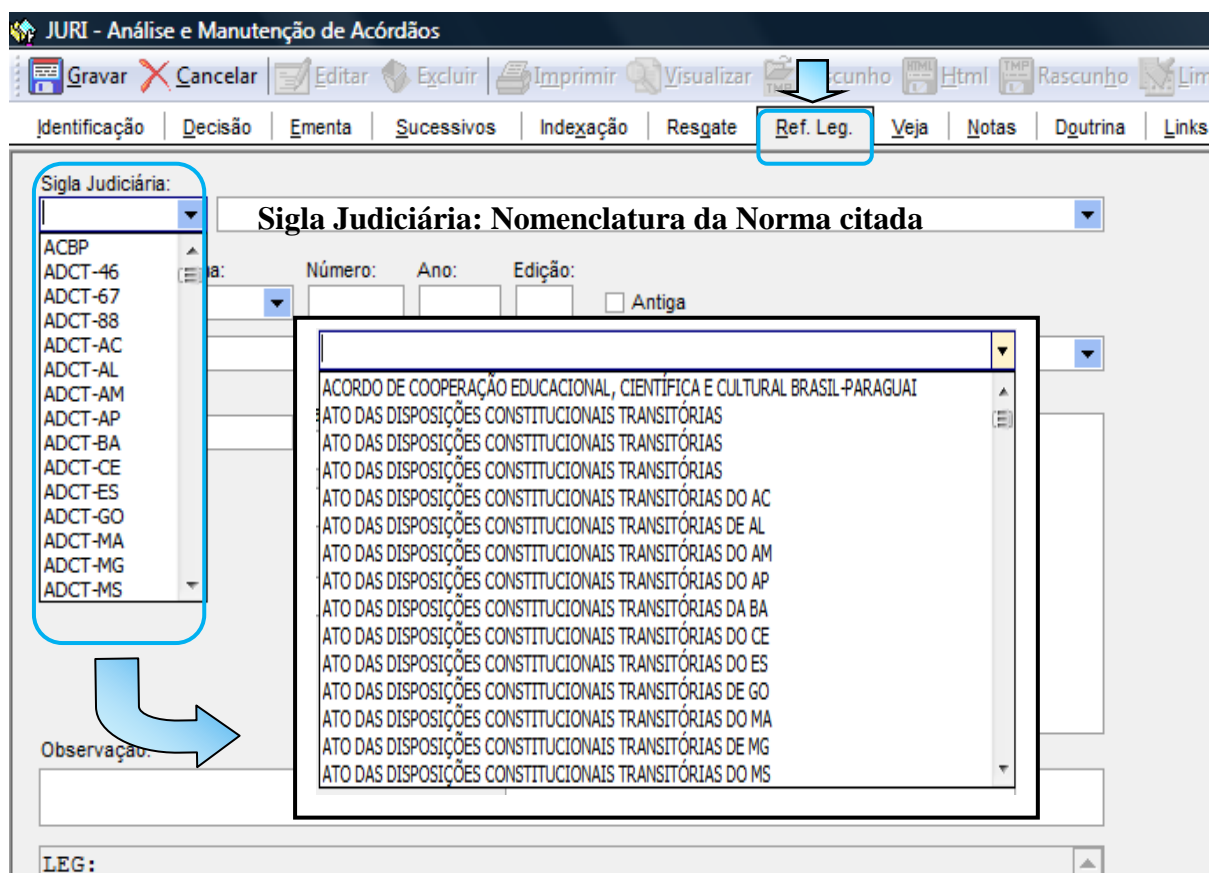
JURI - Análise e Manutenção de Acórdãos

Gravar Cancelar Editar Excluir Imprimir Visualizar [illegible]scunho Html Rascunho Lim

Identificação Decisão Ementa Sucessivos Indexação Resgate Ref. Leg. Veja Notas Doutrina Links

Sigla Judiciária:

Sigla Judiciária: Nomenclatura da Norma citada

ACBP
ADCT-46
ADCT-67
ADCT-88
ADCT-AC
ADCT-AL
ADCT-AM
ADCT-AP
ADCT-BA
ADCT-CE
ADCT-ES
ADCT-GO
ADCT-MA
ADCT-MG
ADCT-MS

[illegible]a: Número: Ano: Edição:

Antiga

ACORDO DE COOPERAÇÃO EDUCACIONAL, CIENTÍFICA E CULTURAL BRASIL-PARAGUAI
ATO DAS DISPOSIÇÕES CONSTITUCIONAIS TRANSITÓRIAS
ATO DAS DISPOSIÇÕES CONSTITUCIONAIS TRANSITÓRIAS
ATO DAS DISPOSIÇÕES CONSTITUCIONAIS TRANSITÓRIAS
ATO DAS DISPOSIÇÕES CONSTITUCIONAIS TRANSITÓRIAS DO AC
ATO DAS DISPOSIÇÕES CONSTITUCIONAIS TRANSITÓRIAS DE AL
ATO DAS DISPOSIÇÕES CONSTITUCIONAIS TRANSITÓRIAS DO AM
ATO DAS DISPOSIÇÕES CONSTITUCIONAIS TRANSITÓRIAS DO AP
ATO DAS DISPOSIÇÕES CONSTITUCIONAIS TRANSITÓRIAS DA BA
ATO DAS DISPOSIÇÕES CONSTITUCIONAIS TRANSITÓRIAS DO CE
ATO DAS DISPOSIÇÕES CONSTITUCIONAIS TRANSITÓRIAS DO ES
ATO DAS DISPOSIÇÕES CONSTITUCIONAIS TRANSITÓRIAS DE GO
ATO DAS DISPOSIÇÕES CONSTITUCIONAIS TRANSITÓRIAS DO MA
ATO DAS DISPOSIÇÕES CONSTITUCIONAIS TRANSITÓRIAS DE MG
ATO DAS DISPOSIÇÕES CONSTITUCIONAIS TRANSITÓRIAS DO MS

Observação:

LEG: